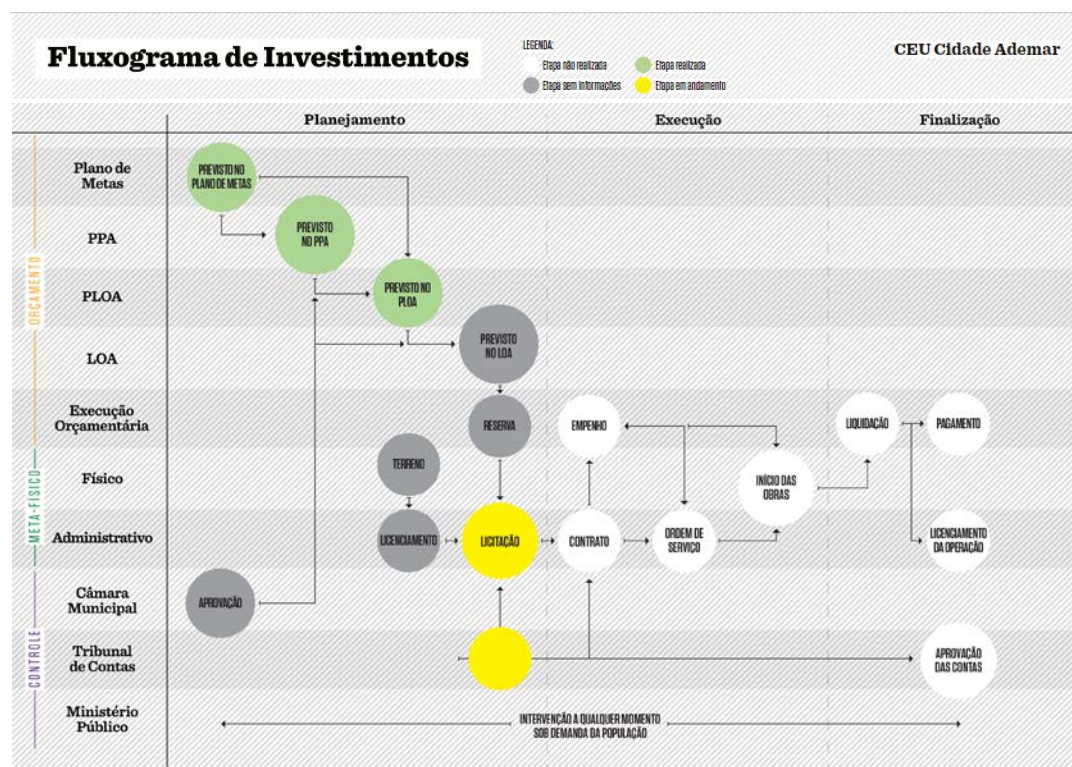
Fluxograma de Investimentos

LEGENDA:
Etapa não realizada
Etapa realizada
Etapa sem informações
Etapa em andamento

CEU Cidade Ademar

Planejamento
Execução
Finalização

ORÇAMENTO
Plano de Metas
PPA
PLOA
LOA

META-FÍSICO
Execução Orçamentária
Físico
Administrativo

CONTROLE
Câmara Municipal
Tribunal de Contas
Ministério Público

PREVISTO NO PLANO DE METAS
PREVISTO NO PPA
PREVISTO NO PLOA
PREVISTO NO LOA
RESERVA
TERRENO
LICENCIAMENTO
LICITAÇÃO
EMPENHO
CONTRATO
ORDEM DE SERVIÇO
INÍCIO DAS OBRAS
LIQUIDAÇÃO
PAGAMENTO
LICENCIAMENTO DA OPERAÇÃO
APROVAÇÃO
APROVAÇÃO DAS CONTAS

INTERVENÇÃO A QUALQUER MOMENTO SOB DEMANDA DA POPULAÇÃO